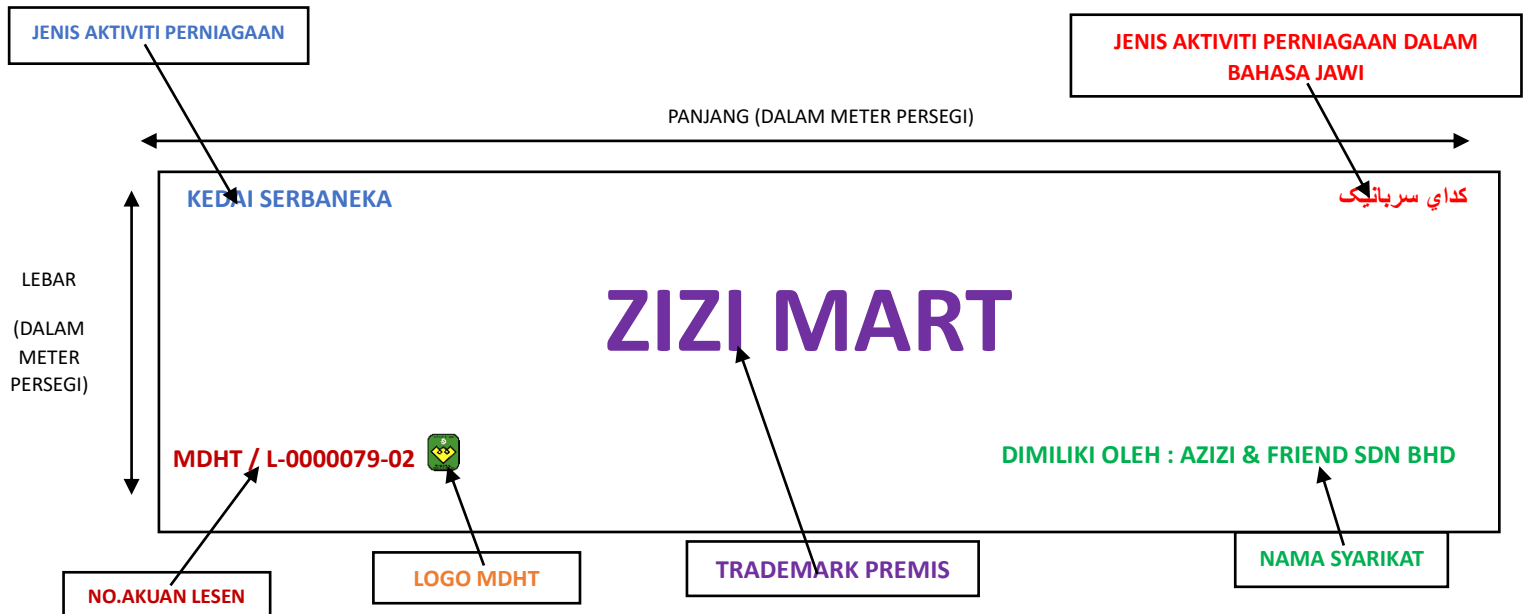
JENIS AKTIVITI PERNIAGAAN

JENIS AKTIVITI PERNIAGAAN DALAM BAHASA JAWI

PANJANG (DALAM METER PERSEGI)

KEDAI SERBANEKA

كداي سربانيک

LEBAR

(DALAM METER PERSEGI)

ZIZI MART

MDHT / L-0000079-02

DIMILIKI OLEH : AZIZI & FRIEND SDN BHD

NO.AKUAN LESEN

LOGO MDHT

TRADEMARK PREMIS

NAMA SYARIKAT